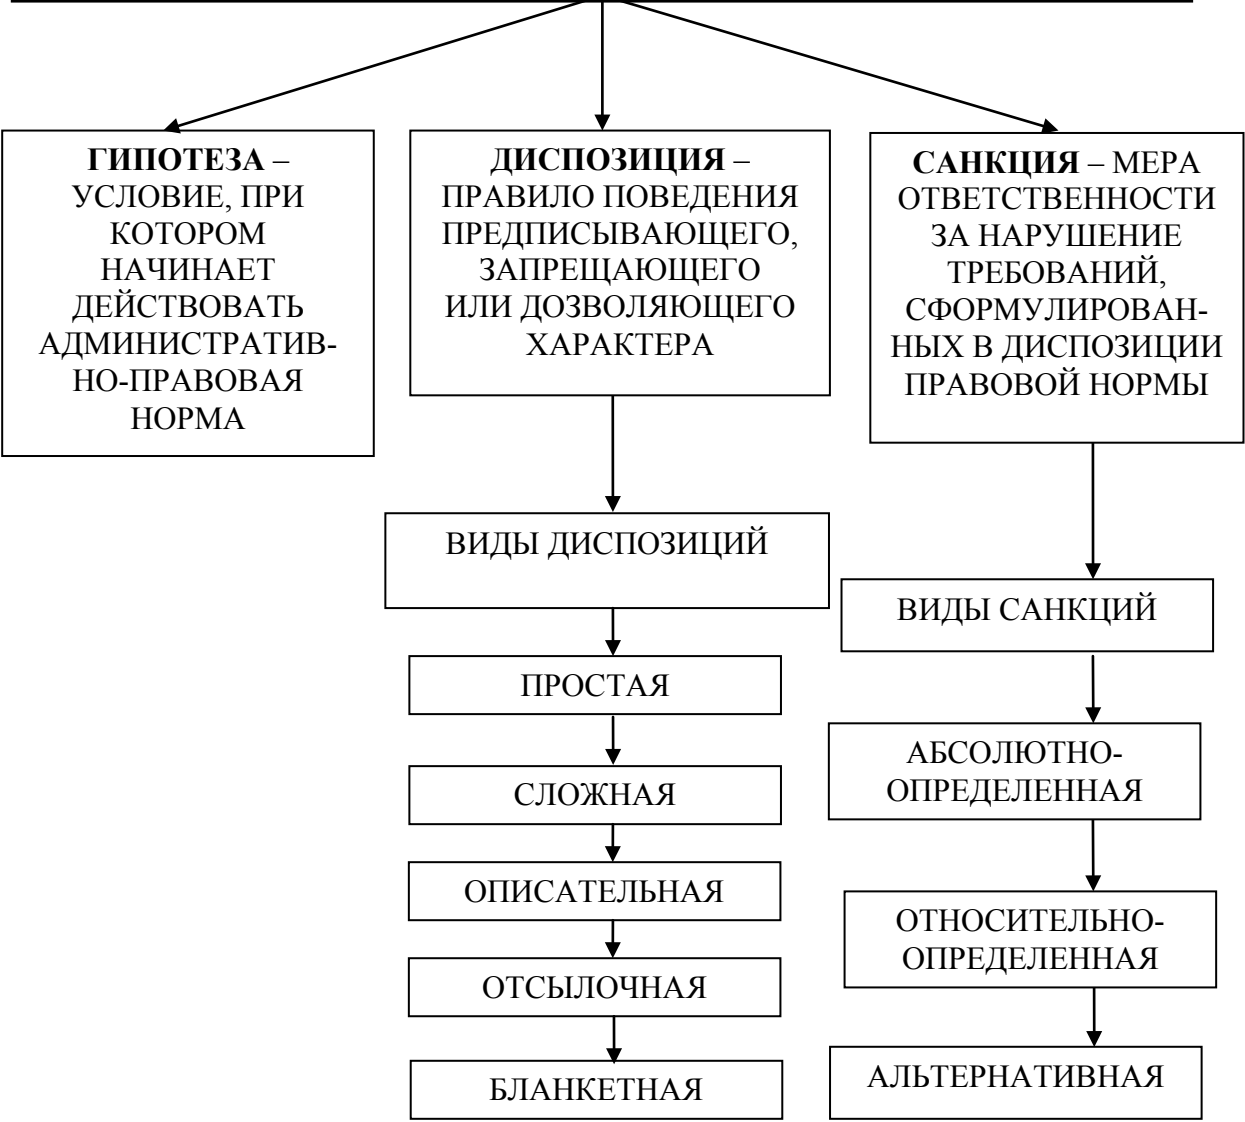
**ГИПОТЕЗА** – УСЛОВИЕ, ПРИ КОТОРОМ НАЧИНАЕТ ДЕЙСТВОВАТЬ АДМИНИСТРАТИВНО-ПРАВОВАЯ НОРМА

**ДИСПОЗИЦИЯ** – ПРАВИЛО ПОВЕДЕНИЯ ПРЕДПИСЫВАЮЩЕГО, ЗАПРЕЩАЮЩЕГО ИЛИ ДОЗВОЛЯЮЩЕГО ХАРАКТЕРА

**САНКЦИЯ** – МЕРА ОТВЕТСТВЕННОСТИ ЗА НАРУШЕНИЕ ТРЕБОВАНИЙ, СФОРМУЛИРОВАННЫХ В ДИСПОЗИЦИИ ПРАВОВОЙ НОРМЫ

ВИДЫ ДИСПОЗИЦИЙ

ПРОСТАЯ

СЛОЖНАЯ

ОПИСАТЕЛЬНАЯ

ОТСЫЛОЧНАЯ

БЛАНКЕТНАЯ

ВИДЫ САНКЦИЙ

АБСОЛЮТНО-ОПРЕДЕЛЕННАЯ

ОТНОСИТЕЛЬНО-ОПРЕДЕЛЕННАЯ

АЛЬТЕРНАТИВНАЯ